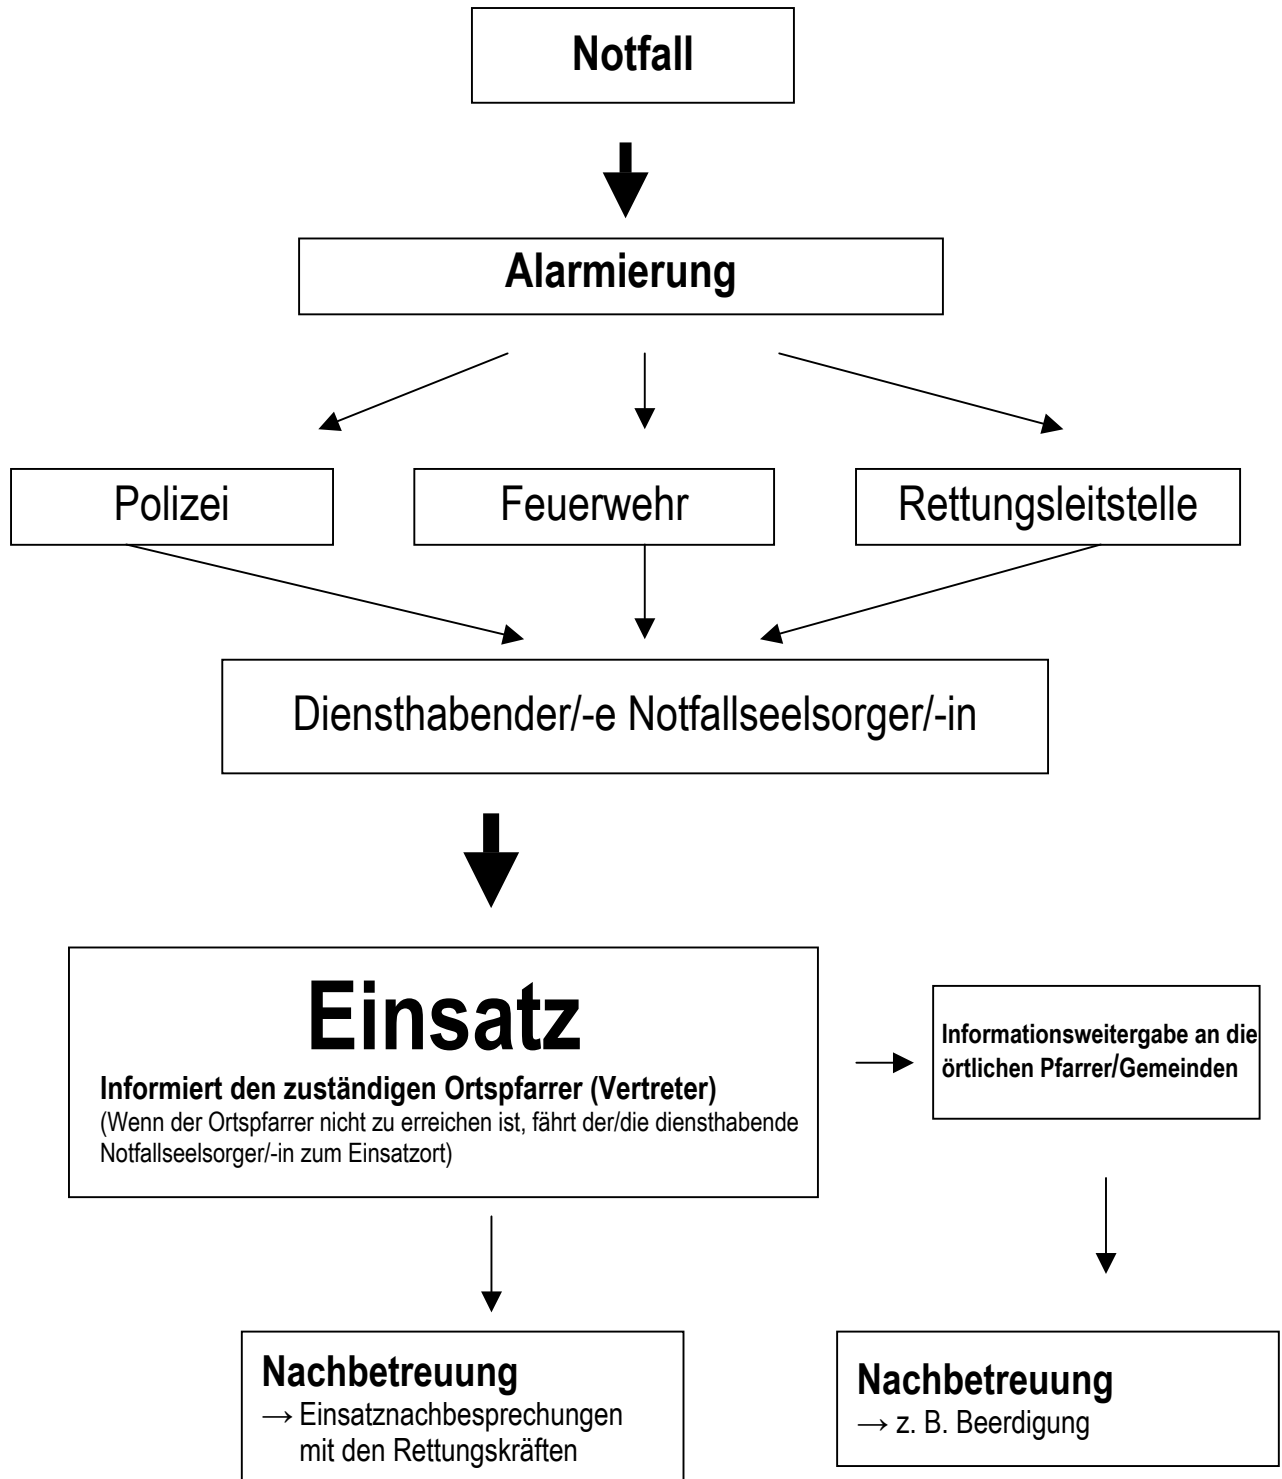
Notfall

Alarmierung

Polizei

Feuerwehr

Rettungsleitstelle

Diensthabender/-e Notfallseelsorger/-in

Einsatz

Informiert den zuständigen Ortspfarrer (Vertreter)
(Wenn der Ortspfarrer nicht zu erreichen ist, fährt der/die diensthabende Notfallseelsorger/-in zum Einsatzort)

Informationsweitergabe an die örtlichen Pfarrer/Gemeinden

Nachbetreuung
→ Einsatznachbesprechungen mit den Rettungskräften

Nachbetreuung
→ z. B. Beerdigung